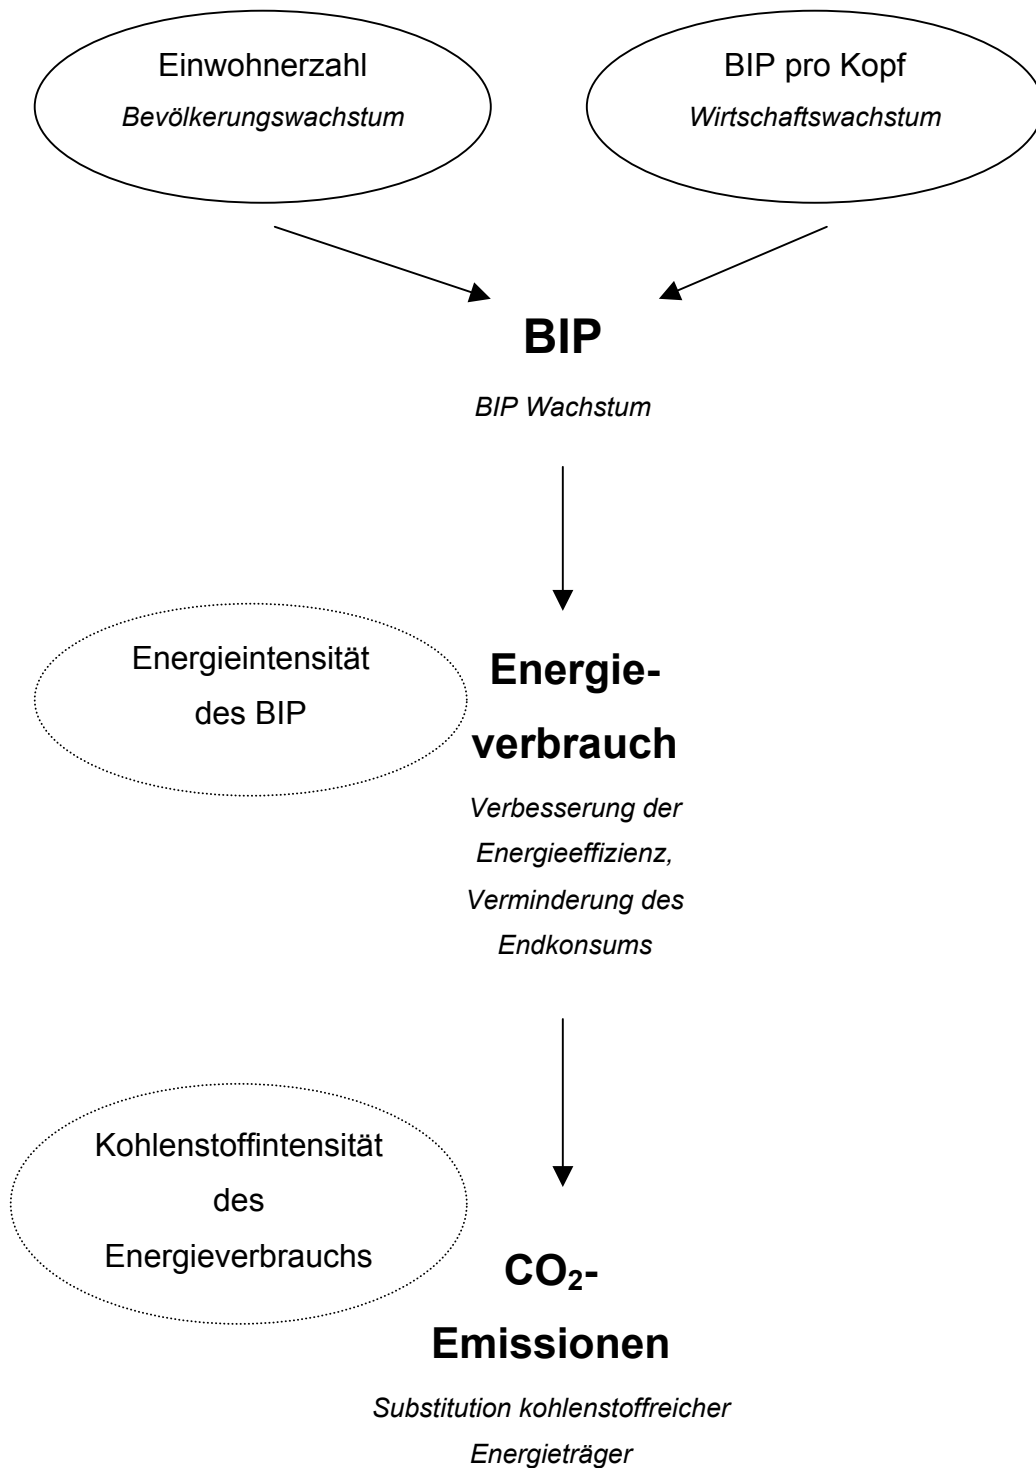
Einwohnerzahl
Bevölkerungswachstum

BIP pro Kopf
Wirtschaftswachstum

BIP
BIP Wachstum

Energieintensität des BIP

Energieverbrauch
Verbesserung der Energieeffizienz, Verminderung des Endkonsums

Kohlenstoffintensität des Energieverbrauchs

$CO_2$-Emissionen
Substitution kohlenstoffreicher Energieträger